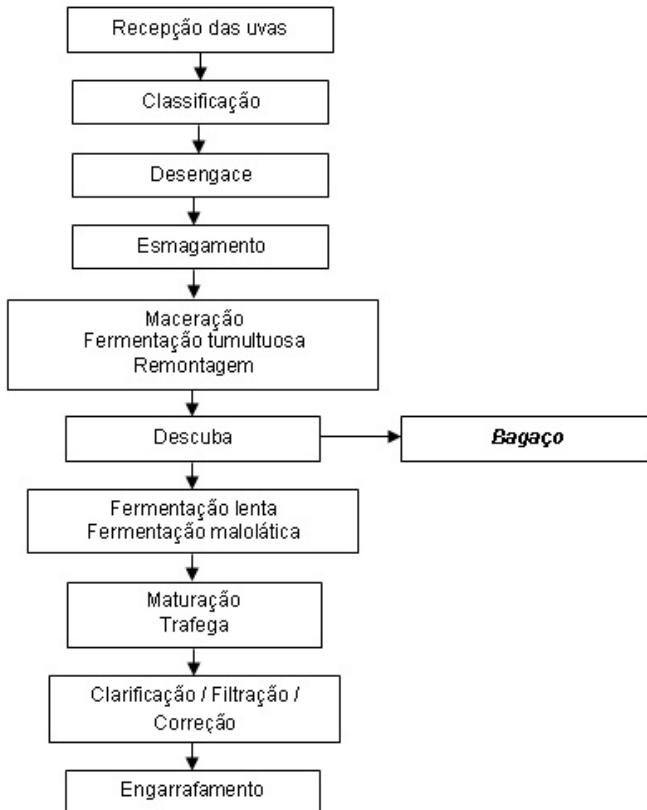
Recepção das uvas

Classificação

Desengace

Esmagamento

Maceração
Fermentação tumultuosa
Remontagem

Descuba

Bagaço

Fermentação lenta
Fermentação malolática

Maturação
Trafega

Clarificação / Filtração / Correção

Engarrafamento